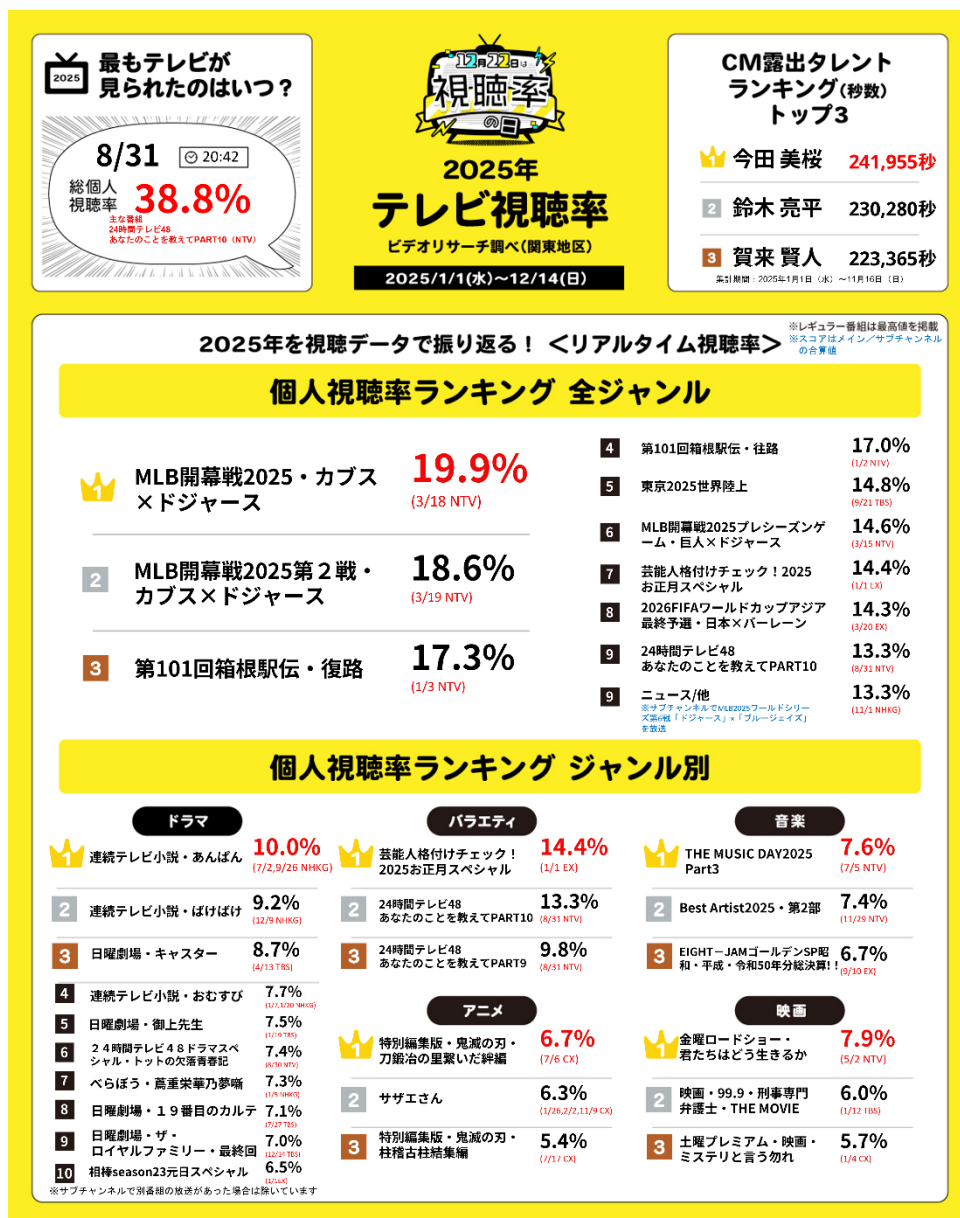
2025

最もテレビが見られたのはいつ？

8/31 20:42

総個人視聴率 38.8%

主な番組
24時間テレビ48
あなたのことを教えてPART10（NTV）

12月22日は視聴率の日

2025年
テレビ視聴率
ビデオリサーチ調べ（関東地区）
2025/1/1(水)～12/14(日)

CM露出タレントランキング(秒数)トップ3

1 今田 美桜 241,955秒
2 鈴木 亮平 230,280秒
3 賀来 賢人 223,365秒
集計期間：2025年1月1日（水）～11月16日（日）

2025年を視聴データで振り返る！ ＜リアルタイム視聴率＞
※レギュラー番組は最高値を掲載
※スコアはメイン／サブチャンネルの合算値

個人視聴率ランキング 全ジャンル

1 MLB開幕戦2025・カブス×ドジャース 19.9% (3/18 NTV)
2 MLB開幕戦2025第２戦・カブス×ドジャース 18.6% (3/19 NTV)
3 第101回箱根駅伝・復路 17.3% (1/3 NTV)
4 第101回箱根駅伝・往路 17.0% (1/2 NTV)
5 東京2025世界陸上 14.8% (9/21 TBS)
6 MLB開幕戦2025プレシーズンゲーム・巨人×ドジャース 14.6% (3/15 NTV)
7 芸能人格付けチェック！2025お正月スペシャル 14.4% (1/1 EX)
8 2026FIFAワールドカップアジア最終予選・日本×バーレーン 14.3% (3/20 EX)
9 24時間テレビ48 あなたのことを教えてPART10 13.3% (8/31 NTV)
9 ニュース/他 13.3% (11/1 NHKG)
※サブチャンネルでMLB2025ワールドシリーズ第6戦「ドジャース」×「ブルージェイズ」を放送

個人視聴率ランキング ジャンル別

ドラマ
1 連続テレビ小説・あんぱん 10.0% (7/2,9/26 NHKG)
2 連続テレビ小説・ばけばけ 9.2% (12/9 NHKG)
3 日曜劇場・キャスター 8.7% (4/13 TBS)
4 連続テレビ小説・おむすび 7.7% (1/7,1/20 NHKG)
5 日曜劇場・御上先生 7.5% (1/19 TBS)
6 ２４時間テレビ４８ドラマスペシャル・トットの欠落青春記 7.4% (8/30 NTV)
7 べらぼう・蔦重栄華乃夢噺 7.3% (1/5 NHKG)
8 日曜劇場・１９番目のカルテ 7.1% (7/27 TBS)
9 日曜劇場・ザ・ロイヤルファミリー・最終回 7.0% (12/14 TBS)
10 相棒season23元日スペシャル 6.5% (1/1 EX)
※サブチャンネルで別番組の放送があった場合は除いています

バラエティ
1 芸能人格付けチェック！2025お正月スペシャル 14.4% (1/1 EX)
2 24時間テレビ48 あなたのことを教えてPART10 13.3% (8/31 NTV)
3 24時間テレビ48 あなたのことを教えてPART9 9.8% (8/31 NTV)

アニメ
1 特別編集版・鬼滅の刃・刀鍛冶の里繋いだ絆編 6.7% (7/6 CX)
2 サザエさん 6.3% (1/26,2/2,11/9 CX)
3 特別編集版・鬼滅の刃・柱稽古柱結集編 5.4% (7/17 CX)

音楽
1 THE MUSIC DAY2025 Part3 7.6% (7/5 NTV)
2 Best Artist2025・第2部 7.4% (11/29 NTV)
3 EIGHTーJAMゴールデンSP昭和・平成・令和50年分総決算！！ 6.7% (9/10 EX)

映画
1 金曜ロードショー・君たちはどう生きるか 7.9% (5/2 NTV)
2 映画・99.9・刑事専門弁護士・THE MOVIE 6.0% (1/12 TBS)
3 土曜プレミアム・映画・ミステリと言う勿れ 5.7% (1/4 CX)